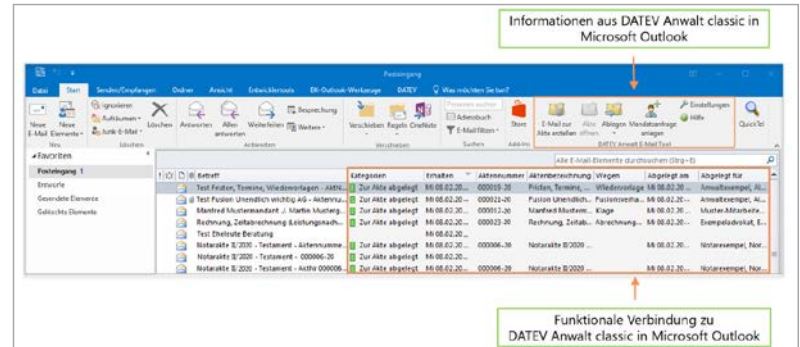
Informationen aus DATEV Anwalt classic in Microsoft Outlook

Posteingang

Datei Start Senden/Empfangen Ordner Ansicht Entwicklertools DE-Outlook-Werkzeuge DATEV Was möchten Sie tun?

Neue E-Mail Neue Elemente Neu Ignorieren Aufräumen Junk-E-Mail Löschen Löschen Antworten Allen antworten Weiterleiten Besprechung Weitere Antworten Verschieben Regeln OneNote Verschieben Personen suchen Adressbuch E-Mailfilter Suchen Store Add-Ins E-Mail zur Akte erstellen Akte öffnen Ablegen Mandatsanfrage anlegen Einstellungen Hilfe DATEV Anwalt E-Mail Tool Quick Tel

Favoriten
Posteingang 1
Entwürfe
Gesendete Elemente
Gelöschte Elemente

Alle E-Mail-Elemente durchsuchen (Strg+E)

| Betreff | Kategorien | Erhalten | Aktennummer | Aktenbezeichnung | Wegen | Abgelegt am | Abgelegt für |
|---|---|---|---|---|---|---|---|
| Test Fristen, Termine, Wiedervorlagen - Akte... | Zur Akte abgelegt | Mi 08.02.20... | 000019-20 | Fristen, Termine, ... | Wiedervorlage | Mi 08.02.20... | Anwaltsexempel, Al... |
| Test Fusion Unendlich wichtig AG - Aktennu... | Zur Akte abgelegt | Mi 08.02.20... | 000021-20 | Fusion Unendlich... | Fusionsvertra... | Mi 08.02.20... | Anwaltsexempel, Al... |
| Manfred Mustermandant ./. Martin Musterg... | Zur Akte abgelegt | Mi 08.02.20... | 000012-20 | Manfred Musterm... | Klage | Mi 08.02.20... | Muster-Mitarbeite... |
| Rechnung, Zeitabrechnung (Leistungsnach... | Zur Akte abgelegt | Mi 08.02.20... | 000013-20 | Rechnung, Zeitab... | Abrechnung... | Mi 08.02.20... | Exempeladvokat, E... |
| Test Eheleute Beratung | | Mi 08.02.20... | | | | | |
| Notarakte II/2020 - Testament - Aktennumme... | Zur Akte abgelegt | Mi 08.02.20... | 000006-20 | Notarakte II/2020 ... | | Mi 08.02.20... | Notarexempel, Nor... |
| Notarakte II/2020 - Testament - 000006-20 | Zur Akte abgelegt | Mi 08.02.20... | 000006-20 | | | | |
| Notarakte II/2020 - Testament - Akthr 000006... | Zur Akte abgelegt | Mi 08.02.20... | 000006-20 | Notarakte II/2020 ... | | Mi 08.02.20... | Notarexempel, Nor... |

Funktionale Verbindung zu DATEV Anwalt classic in Microsoft Outlook